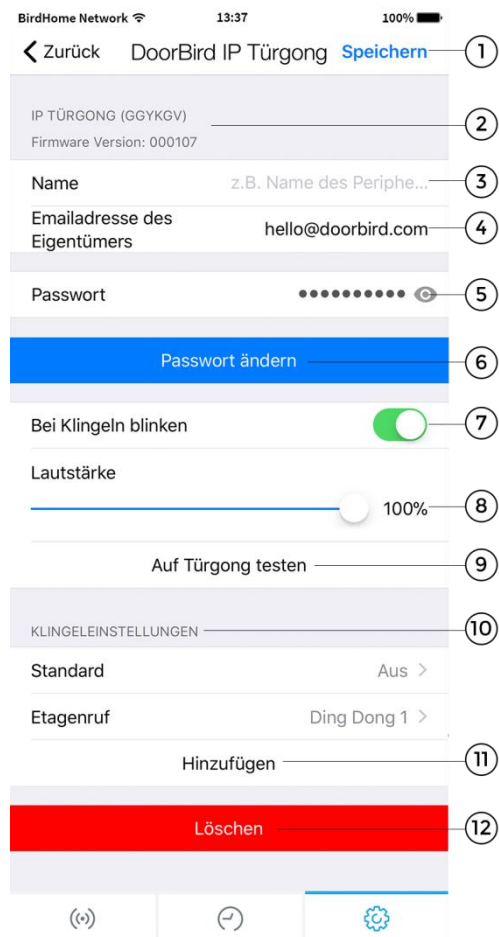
BirdHome Network 13:37 100%

< Zurück DoorBird IP Türgong Speichern 1

IP TÜRGONG (GGYKGV)
Firmware Version: 000107 2

Name z.B. Name des Periphe... 3

Emailadresse des Eigentümers hello@doorbird.com 4

Passwort •••••••••• 5

Passwort ändern 6

Bei Klingeln blinken 7

Lautstärke

100% 8

Auf Türgong testen 9

KLINGELEINSTELLUNGEN 10

Standard Aus >

Etagenruf Ding Dong 1 >

Hinzufügen 11

Löschen 12